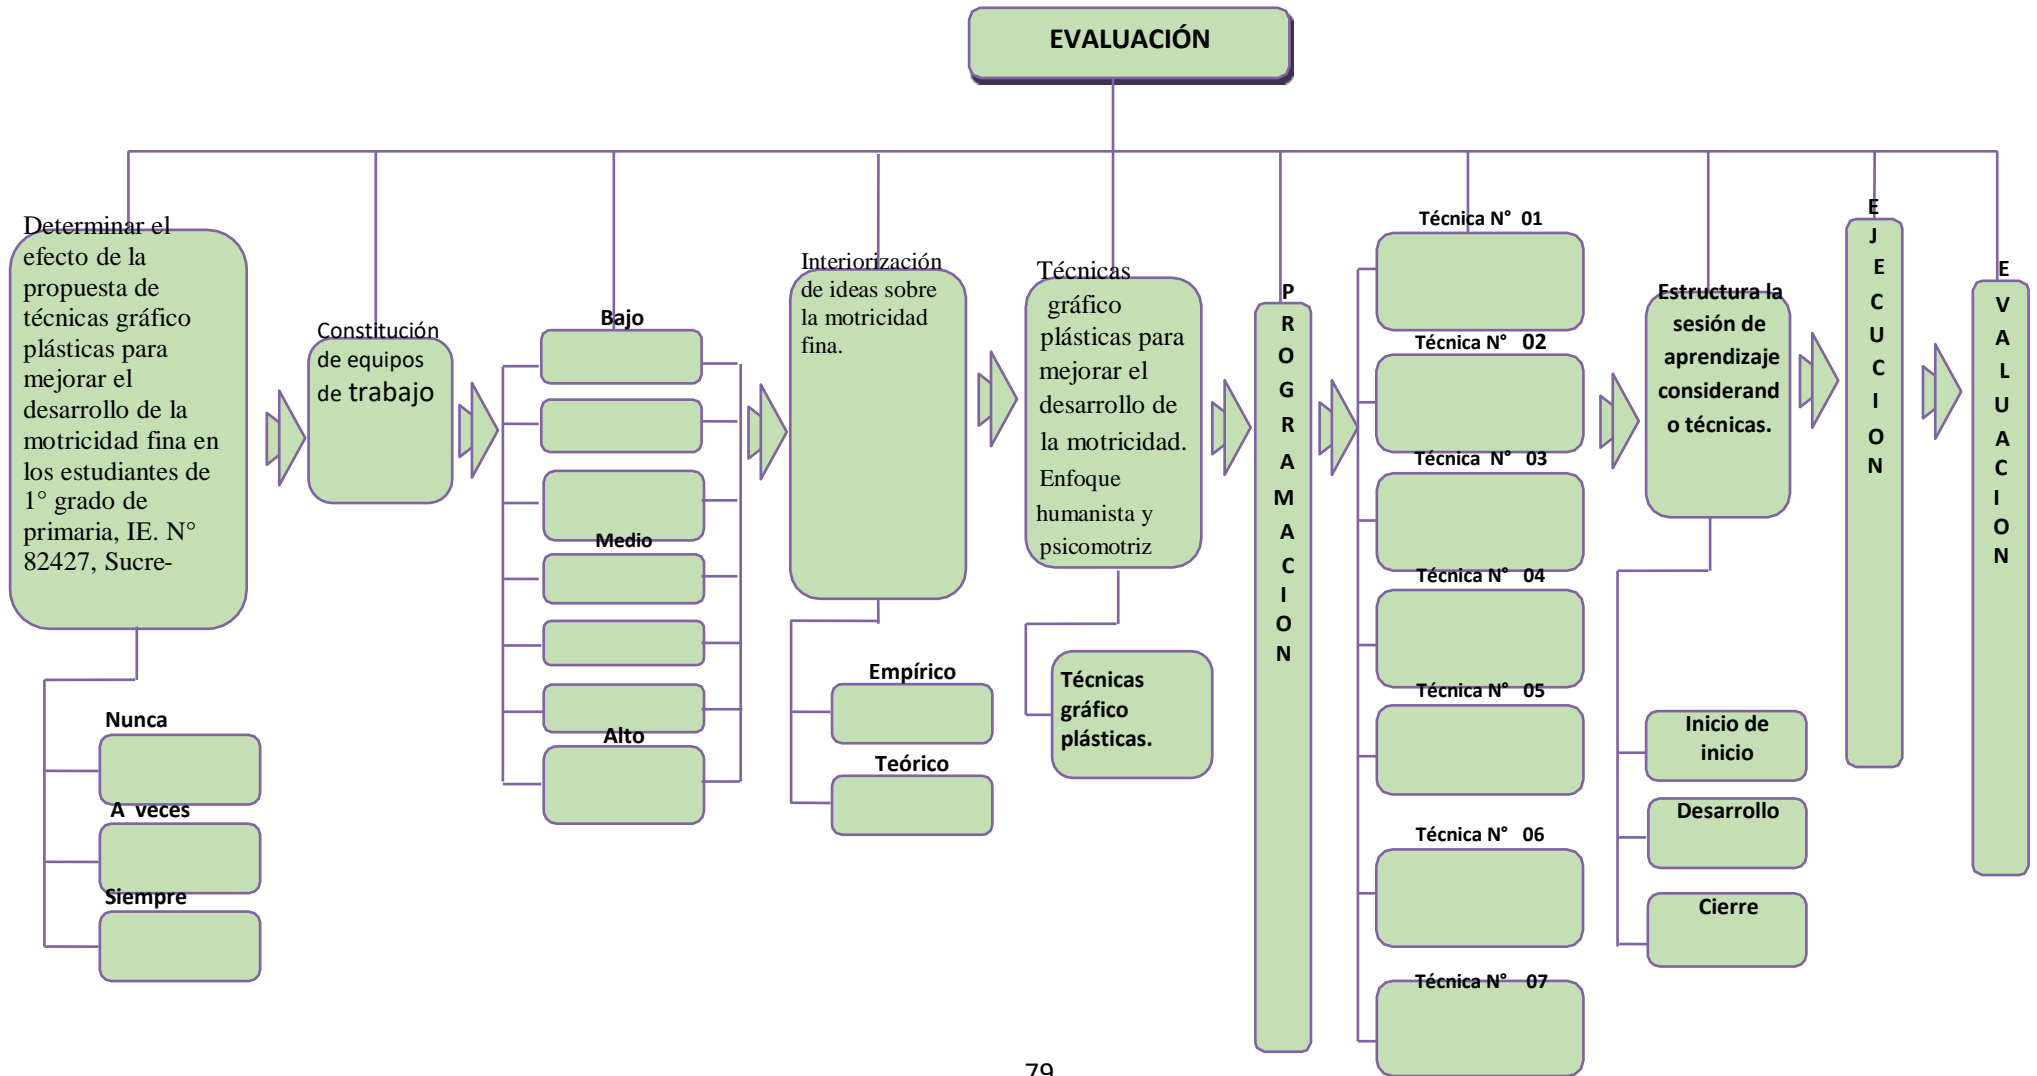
EVALUACIÓN

Determinar el efecto de la propuesta de técnicas gráfico plásticas para mejorar el desarrollo de la motricidad fina en los estudiantes de 1° grado de primaria, IE. N° 82427, Sucre-

Nunca

A veces

Siempre

Constitución de equipos de trabajo

Bajo

Medio

Alto

Interiorización de ideas sobre la motricidad fina.

Empírico

Teórico

Técnicas gráfico plásticas para mejorar el desarrollo de la motricidad. Enfoque humanista y psicomotriz

Técnicas gráfico plásticas.

PROGRAMACION

Técnica N° 01

Técnica N° 02

Técnica N° 03

Técnica N° 04

Técnica N° 05

Técnica N° 06

Técnica N° 07

Estructura la sesión de aprendizaje considerando técnicas.

Inicio de inicio

Desarrollo

Cierre

EJECUCION

EVALUACION

79